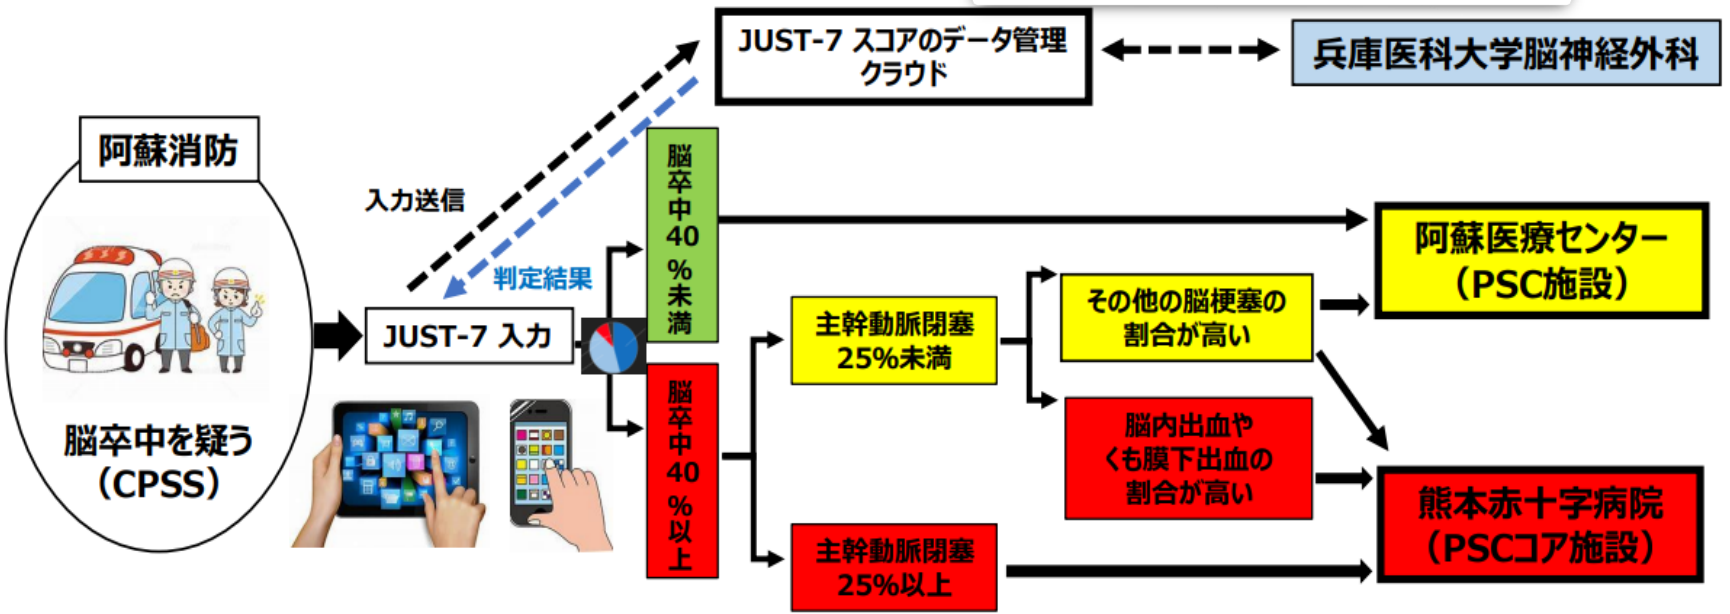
JUST-7 スコアのデータ管理クラウド

兵庫医科大学脳神経外科

阿蘇消防

脳卒中を疑う（CPSS）

入力送信

判定結果

JUST-7 入力

脳卒中40%未満

脳卒中40%以上

阿蘇医療センター（PSC施設）

主幹動脈閉塞25%未満

その他の脳梗塞の割合が高い

脳内出血やくも膜下出血の割合が高い

主幹動脈閉塞25%以上

熊本赤十字病院（PSCコア施設）